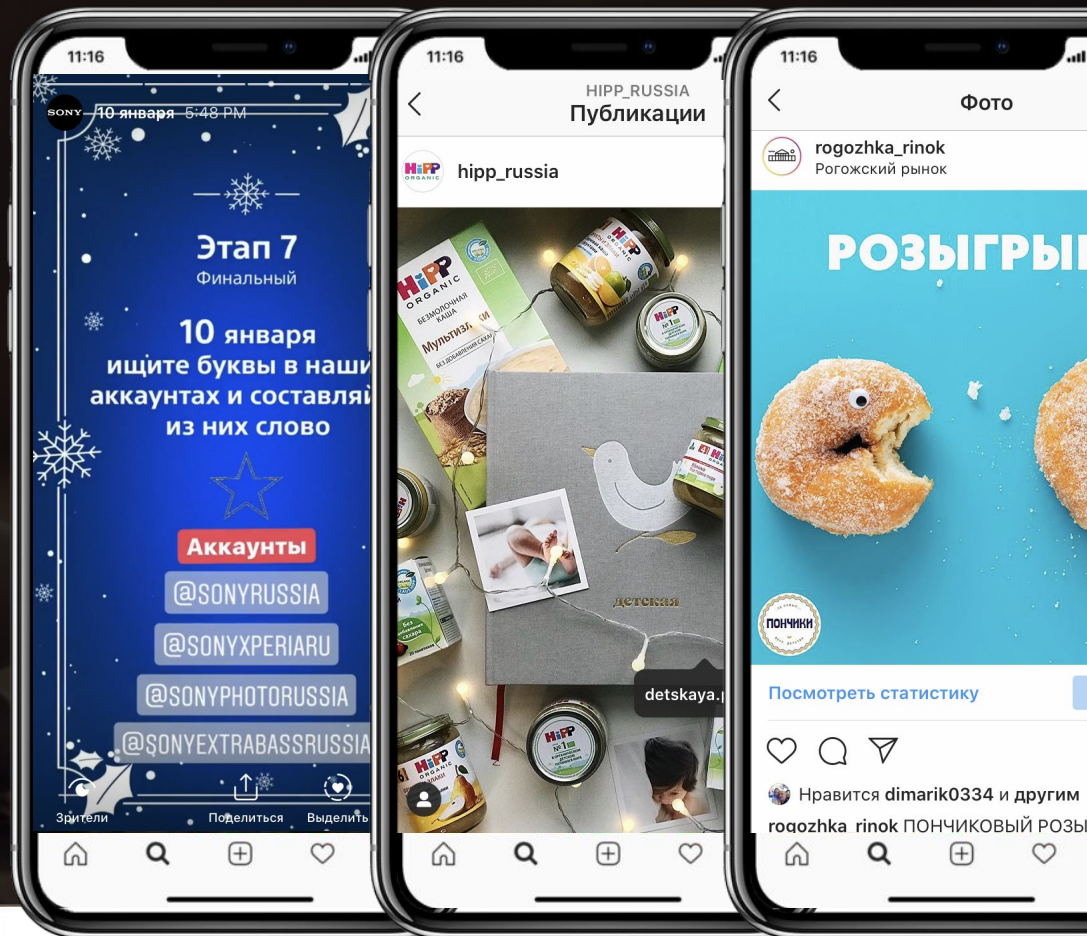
11:16

SONY 10 января 5:48 PM

Этап 7
Финальный

10 января
ищите буквы в наши
аккаунтах и составляй
из них слово

Аккаунты
@SONYRUSSIA
@SONYXPERIARU
@SONYPHOTORUSSIA
@SONYEXTRABASSRUSSIA

Зрители
Поделиться
Выделить

11:16

HIPP_RUSSIA
Публикации

hipp_russia

HiPP ORGANIC
БЕЗМОЛОЧНАЯ КАША
Мультизлаки
БЕЗ ДОБАВЛЕНИЯ САХАРА

HiPP
№1

детская

detskaya.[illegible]

11:16

Фото

rogozhka_rinok
Рогожский рынок

РОЗЫГРЫ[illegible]

ПОНЧИКИ

Посмотреть статистику

Нравится dimarik0334 и другим

rogozhka_rinok ПОНЧИКОВЫЙ РОЗЫ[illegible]